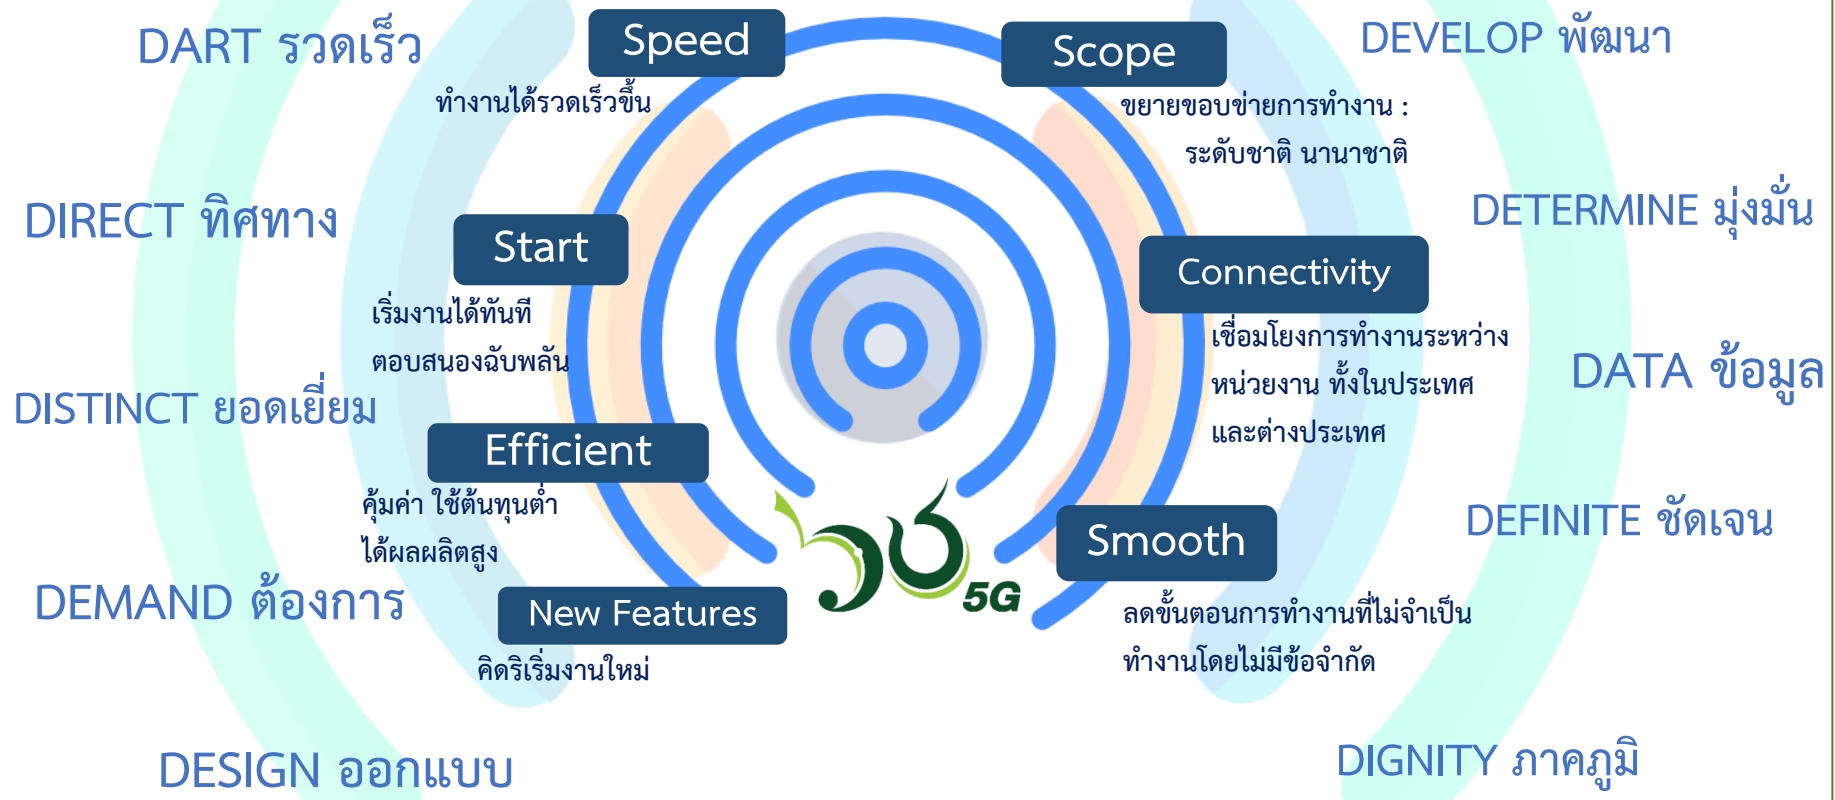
DART รวดเร็ว

Speed
ทำงานได้รวดเร็วขึ้น

Scope
ขยายขอบข่ายการทำงาน : ระดับชาติ นานาชาติ

DEVELOP พัฒนา

DIRECT ทิศทาง

Start
เริ่มงานได้ทันที ตอบสนองฉับพลัน

DETERMINE มุ่งมั่น

Connectivity
เชื่อมโยงการทำงานระหว่างหน่วยงาน ทั้งในประเทศและต่างประเทศ

DATA ข้อมูล

DISTINCT ยอดเยี่ยม

Efficient
คุ้มค่า ใช้ต้นทุนต่ำ ได้ผลผลิตสูง

DEFINITE ชัดเจน

Smooth
ลดขั้นตอนการทำงานที่ไม่จำเป็น ทำงานโดยไม่มีข้อจำกัด

5G

DEMAND ต้องการ

New Features
คิดริเริ่มงานใหม่

DESIGN ออกแบบ

DIGNITY ภาคภูมิ